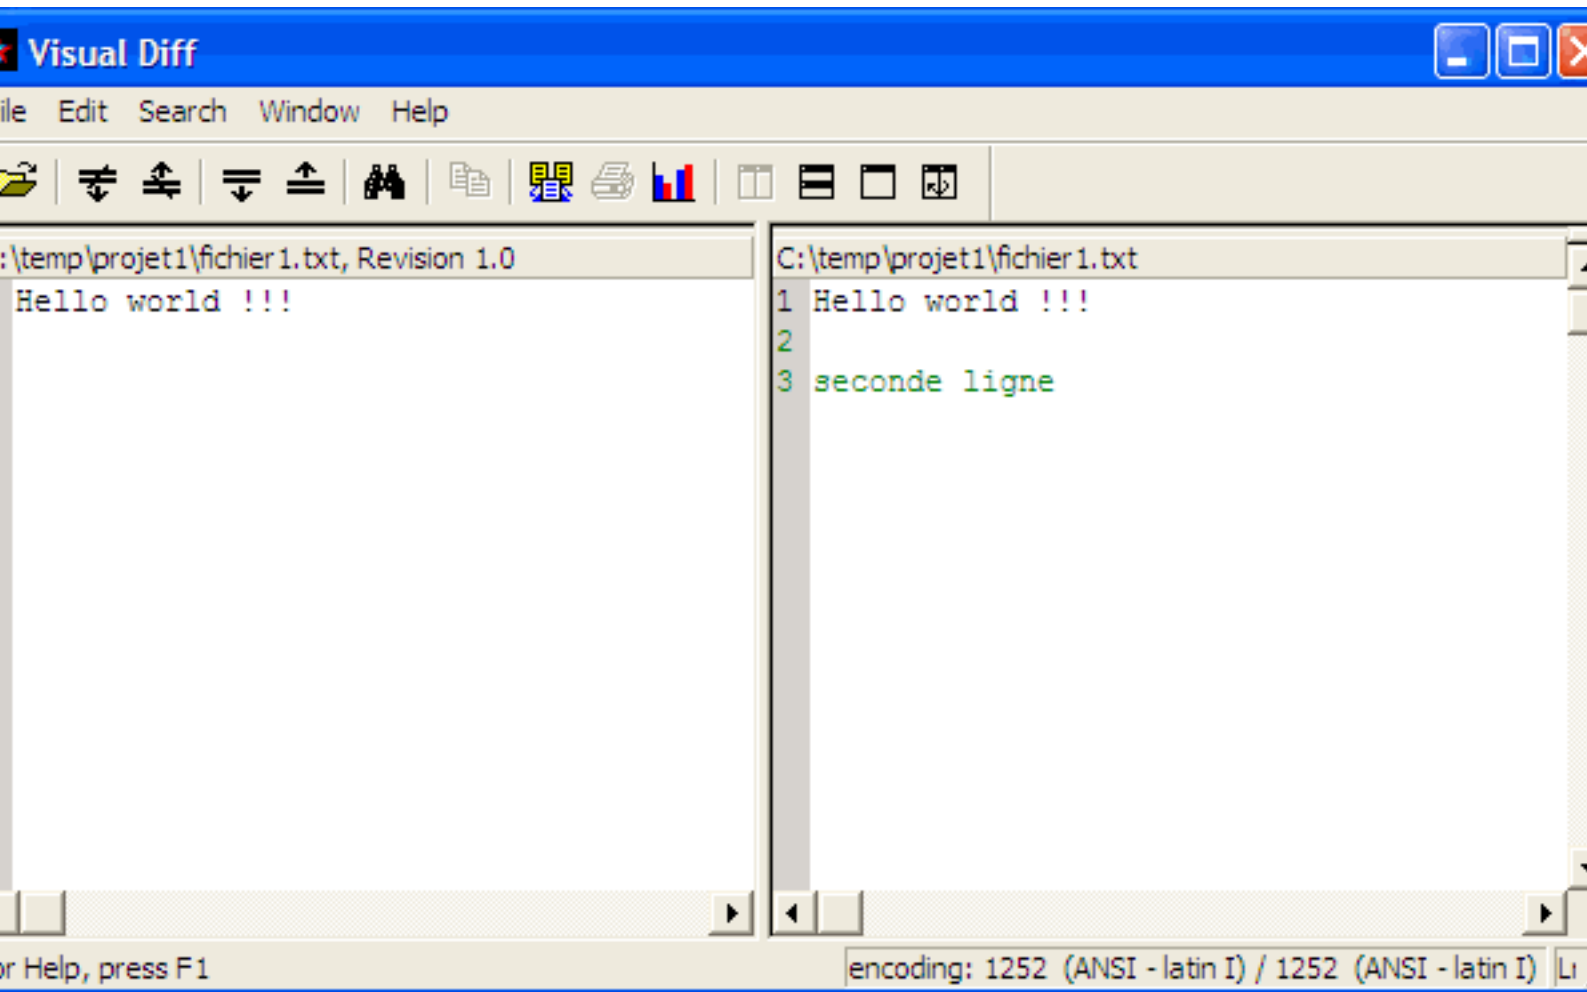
Visual Diff

ile Edit Search Window Help

:\temp\projet1\fichier1.txt, Revision 1.0

Hello world !!!

C:\temp\projet1\fichier1.txt

1 Hello world !!!
2
3 seconde ligne

r Help, press F1

encoding: 1252 (ANSI - latin I) / 1252 (ANSI - latin I) Li